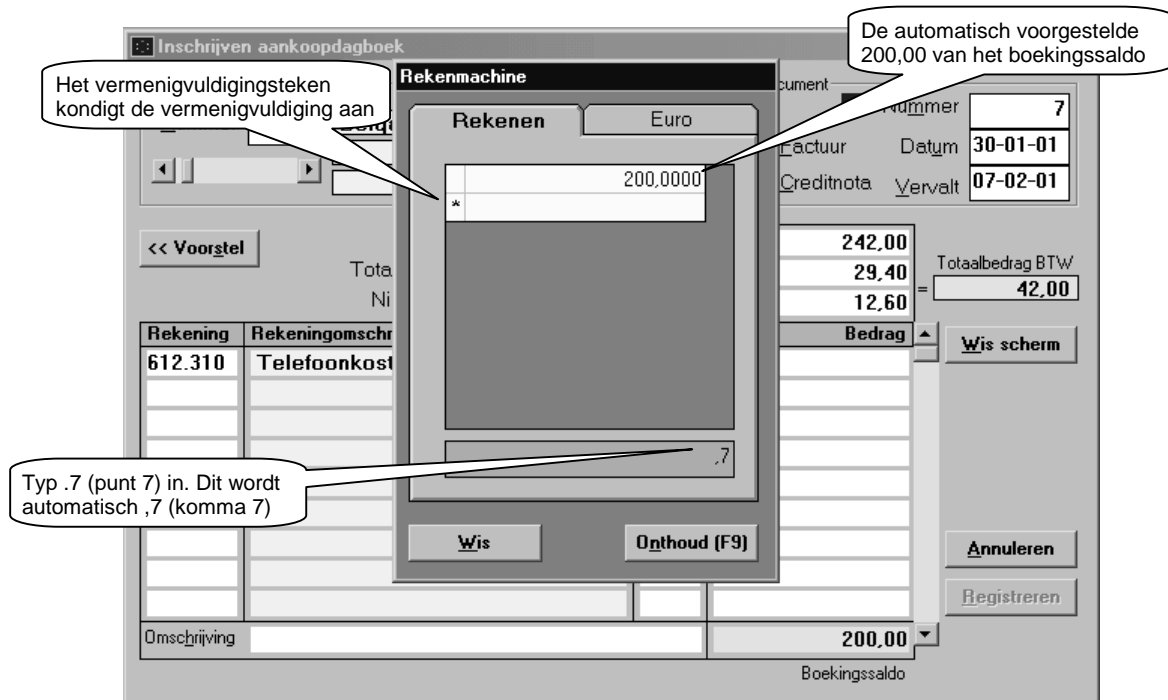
Inschrijven aankoopdagboek

De automatisch voorgestelde 200,00 van het boekingssaldo

Het vermenigvuldigingsteken kondigt de vermenigvuldiging aan

Rekenmachine

Rekenen

Euro

200,0000

*

,7

Wis

Onthoud (F9)

Typ .7 (punt 7) in. Dit wordt automatisch ,7 (komma 7)

cument

Nummer 7

Factuur

Datum 30-01-01

Creditnota

Vervalt 07-02-01

<< Voorstel

Tota

Ni

242,00

29,40

12,60

Totaalbedrag BTW

= 42,00

| Rekening | Rekeningomschr | Bedrag |
|---|---|---|
| 612.310 | Telefoonkost | |

Wis scherm

Annuleren

Registreren

Omschrijving

200,00

Boekingssaldo